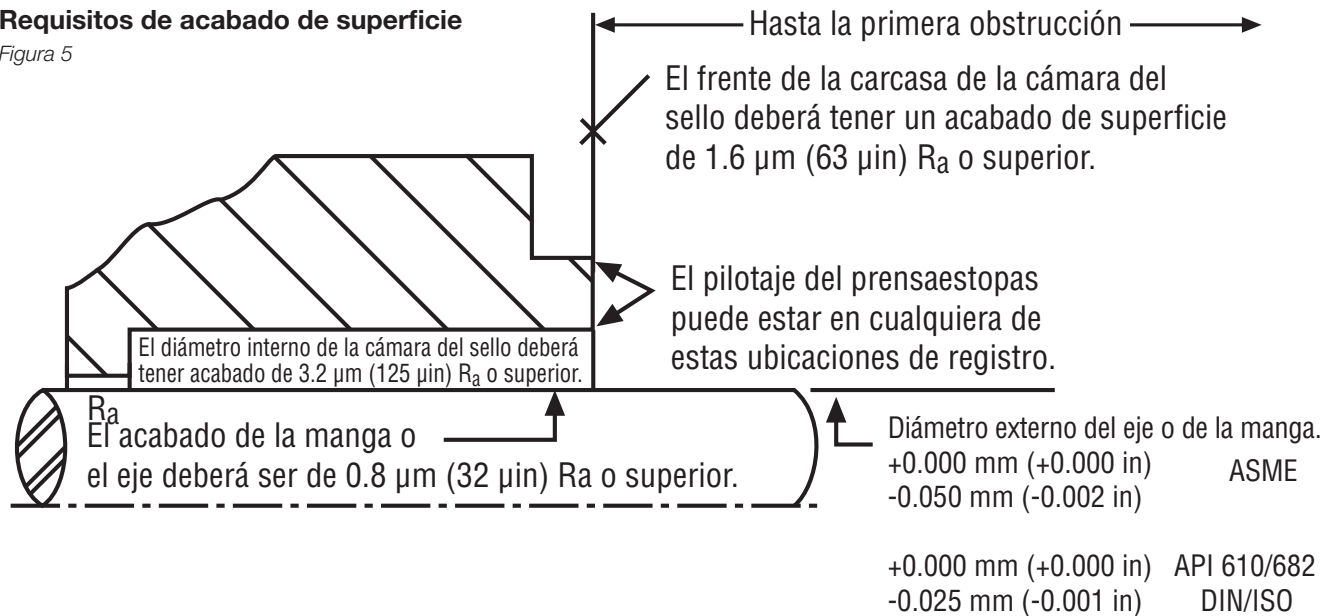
Requisitos de acabado de superficie
Figura 5

Hasta la primera obstrucción

El frente de la carcasa de la cámara del sello deberá tener un acabado de superficie de 1.6 µm (63 µin) $R_a$ o superior.

El pilotaje del prensaestopas puede estar en cualquiera de estas ubicaciones de registro.

El diámetro interno de la cámara del sello deberá tener acabado de 3.2 µm (125 µin) $R_a$ o superior.

$R_a$
El acabado de la manga o el eje deberá ser de 0.8 µm (32 µin) Ra o superior.

Diámetro externo del eje o de la manga.
+0.000 mm (+0.000 in) ASME
-0.050 mm (-0.002 in)

+0.000 mm (+0.000 in) API 610/682
-0.025 mm (-0.001 in) DIN/ISO